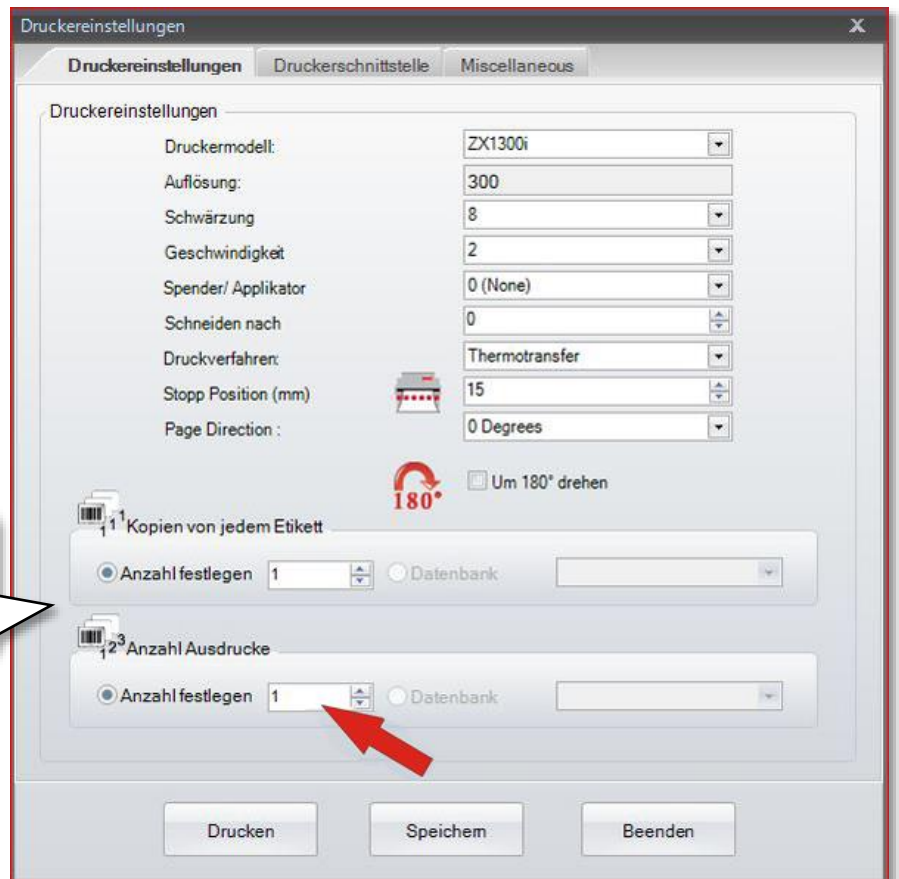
Druckereinstellungen
X
Druckereinstellungen | Druckerschnittstelle | Miscellaneous

Druckereinstellungen

Druckermodell: ZX1300i
Auflösung: 300
Schwärzung 8
Geschwindigkeit 2
Spender/ Applikator 0 (None)
Schneiden nach 0
Druckverfahren: Thermotransfer
Stopp Position (mm) 15
Page Direction : 0 Degrees

180° Um 180° drehen

$1^1$ Kopien von jedem Etikett
Anzahl festlegen 1 Datenbank

$1^{2^3}$ Anzahl Ausdrucke
Anzahl festlegen 1 Datenbank

Drucken Speichern Beenden